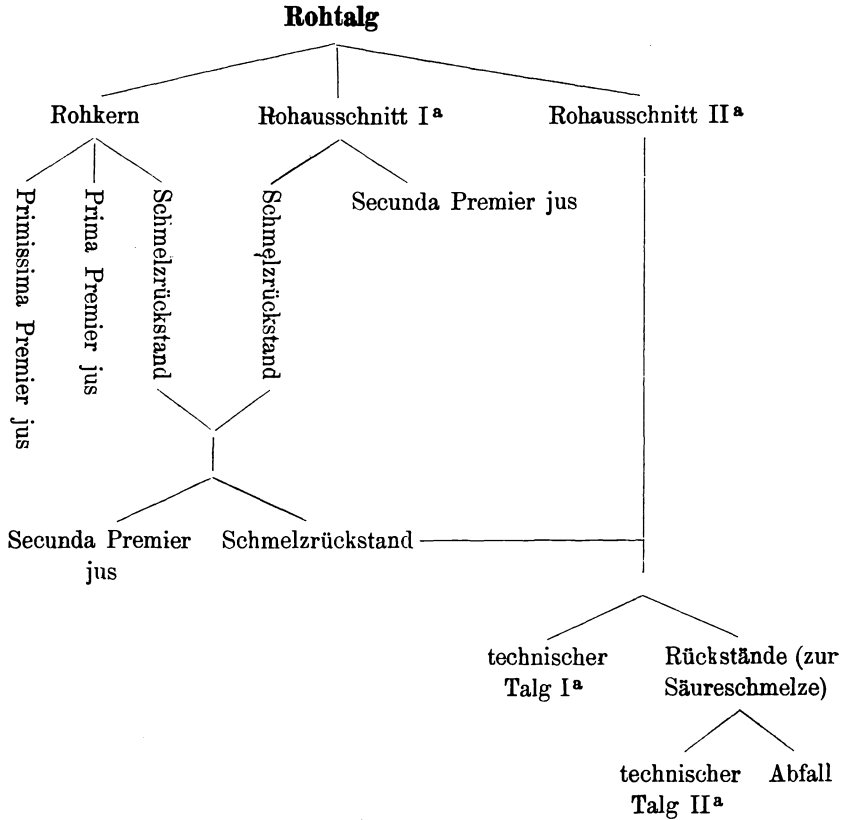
**Rohtalg**

Rohkern

Rohausschnitt I$^a$

Rohausschnitt II$^a$

Primissima Premier jus

Prima Premier jus

Schmelzrückstand

Schmelzrückstand

Secunda Premier jus

Secunda Premier jus

Schmelzrückstand

technischer Talg I$^a$

Rückstände (zur Säureschmelze)

technischer Talg II$^a$

Abfall